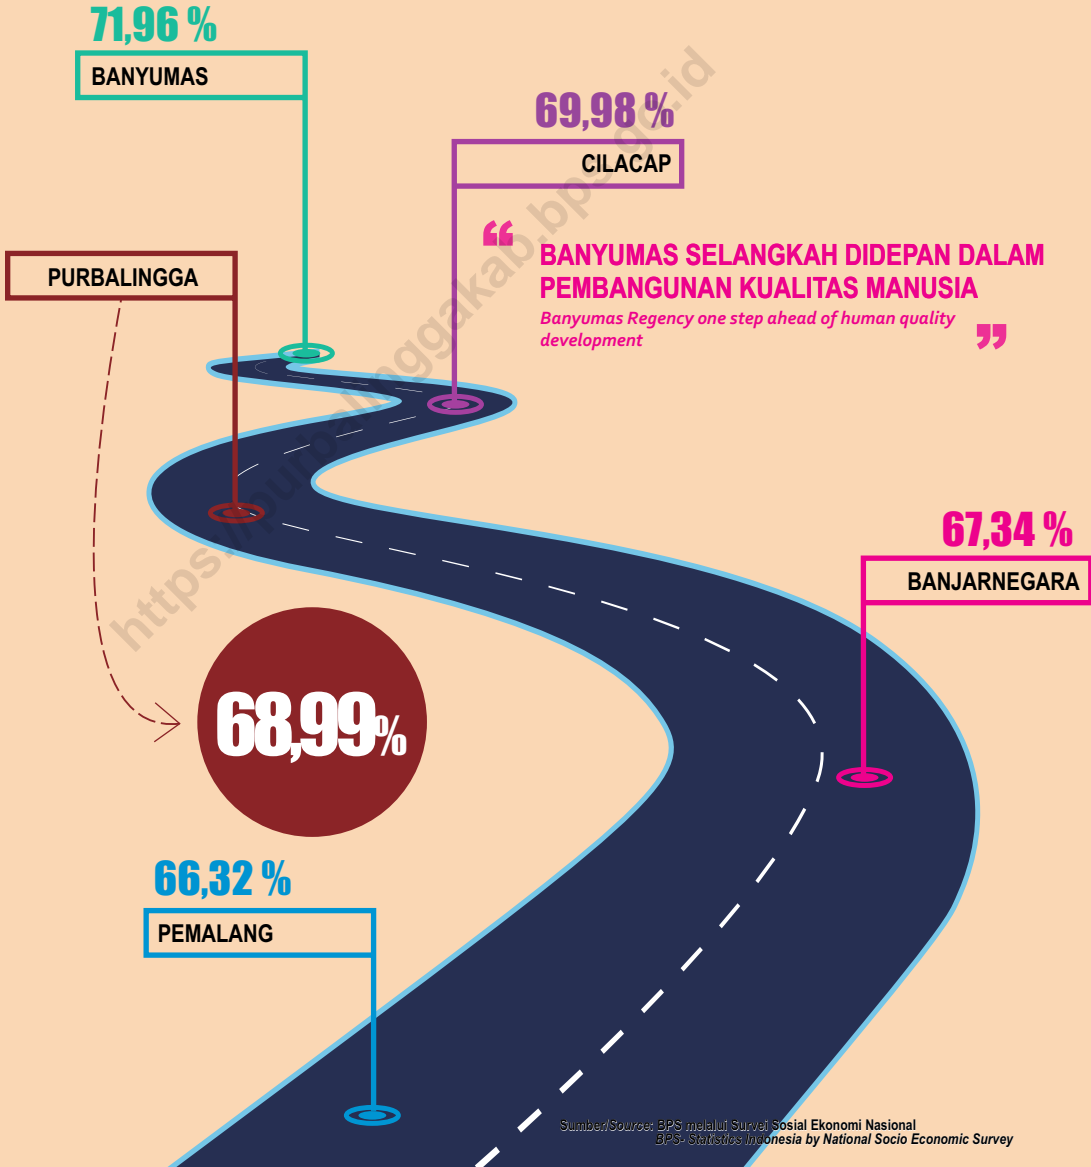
71,96 %

BANYUMAS

69,98 %

CILACAP

“ BANYUMAS SELANGKAH DIDEPAN DALAM PEMBANGUNAN KUALITAS MANUSIA

Banyumas Regency one step ahead of human quality development ”

PURBALINGGA

68,99%

67,34 %

BANJARNEGARA

66,32 %

PEMALANG

https://purbalinggakab.bps.go.id

Sumber/Source: BPS melalui Survei Sosial Ekonomi Nasional
BPS- Statistics Indonesia by National Socio Economic Survey